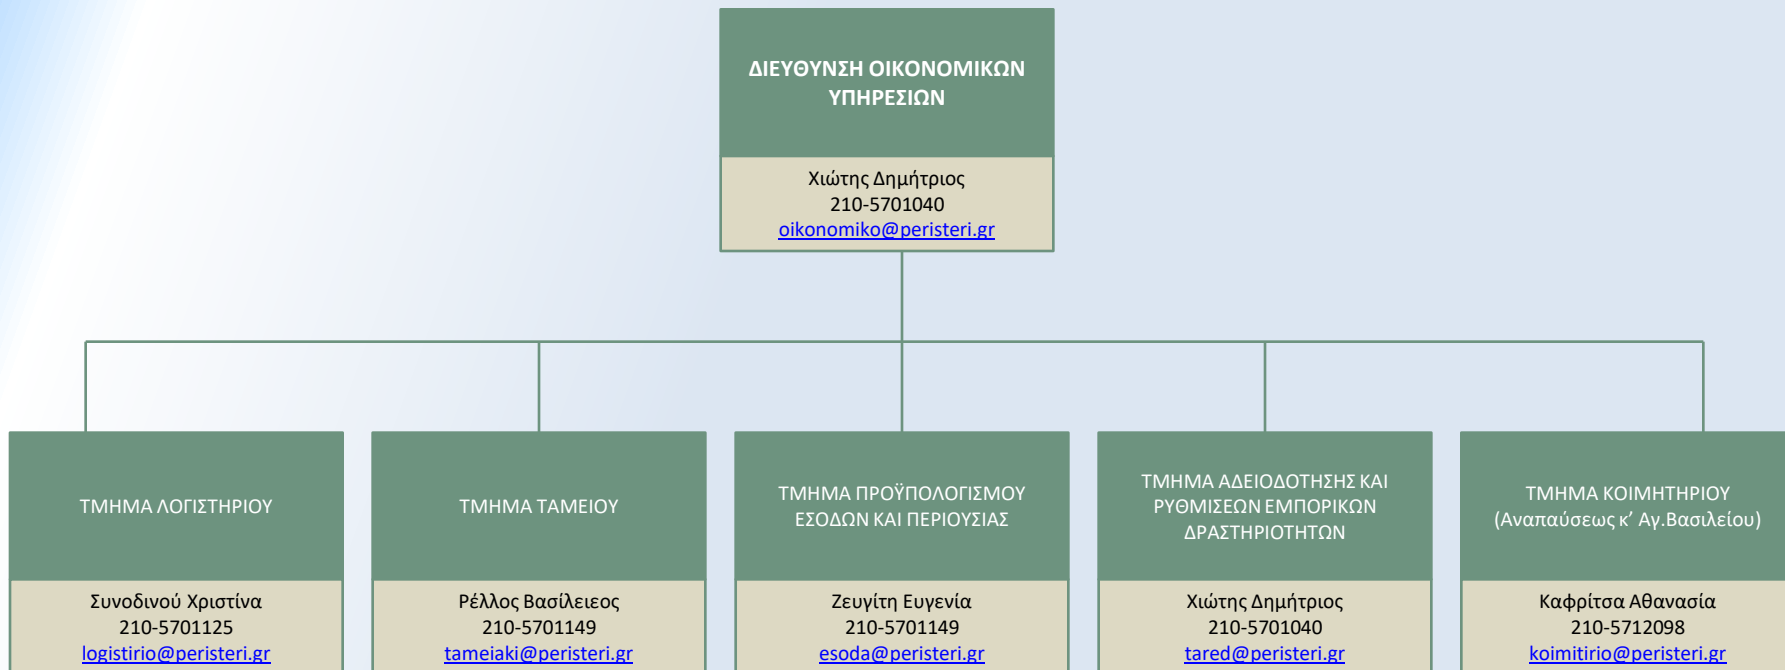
ΔΙΕΥΘΥΝΣΗ ΟΙΚΟΝΟΜΙΚΩΝ ΥΠΗΡΕΣΙΩΝ

Χιώτης Δημήτριος
210-5701040
oikonomiko@peristeri.gr

ΤΜΗΜΑ ΛΟΓΙΣΤΗΡΙΟΥ

Συνοδινού Χριστίνα
210-5701125
logistirio@peristeri.gr

ΤΜΗΜΑ ΤΑΜΕΙΟΥ

Ρέλλος Βασίλειεος
210-5701149
tameiaki@peristeri.gr

ΤΜΗΜΑ ΠΡΟΫΠΟΛΟΓΙΣΜΟΥ ΕΣΟΔΩΝ ΚΑΙ ΠΕΡΙΟΥΣΙΑΣ

Ζευγίτη Ευγενία
210-5701149
esoda@peristeri.gr

ΤΜΗΜΑ ΑΔΕΙΟΔΟΤΗΣΗΣ ΚΑΙ ΡΥΘΜΙΣΕΩΝ ΕΜΠΟΡΙΚΩΝ ΔΡΑΣΤΗΡΙΟΤΗΤΩΝ

Χιώτης Δημήτριος
210-5701040
tared@peristeri.gr

ΤΜΗΜΑ ΚΟΙΜΗΤΗΡΙΟΥ (Αναπαύσεως κ' Αγ.Βασιλείου)

Καφρίτσα Αθανασία
210-5712098
koimitirio@peristeri.gr